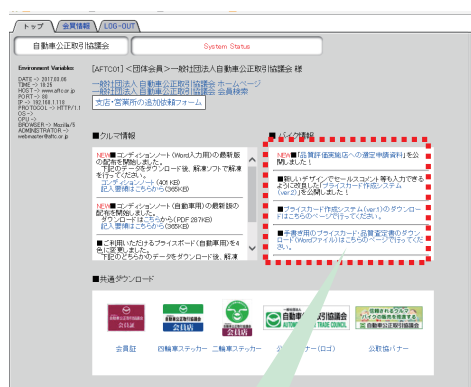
トップ　会員情報　LOG-OUT

自動車公正取引協議会　System Status

Environment Variables
DATE -> 2017.03.09
TIME -> 19:25
HOST -> www.aftc.or.jp
PORT -> 80
IP -> 192.168.1.110
PROTOCOL -> HTTP/1.1
OS ->
CPU ->
BROWSER -> Mozilla/5
ADMINISTRATOR ->
webmaster@aftc.or.jp

[AFTC01] <[団体会員] >一般社団法人自動車公正取引協議会 様

一般社団法人自動車公正取引協議会 ホームページ
一般社団法人自動車公正取引協議会 会員検索
支店・営業所の追加依頼フォーム

■クルマ情報

NEW■コンディションノート(Word入力用)の最新版の配布を開始しました。下記のボタンからダウンロード後、解凍ソフトで解凍を行ってください。
コンディションノートは(40KB)
記入要領はこちらから(365KB)

NEW■コンディションノート(自動車用)の最新版の配布を開始しました。ダウンロードはこちらから(PDF 287KB)
記入要領はこちらから(365KB)

■ご利用いただけるプライスボード(自動車用)をを更新しました。
下記のどちらかのデータをダウンロード後、解凍

■バイク情報

NEW■「品質評価販売店への選定申請資料」を公開しました!

■新しいデザインでセールスコメント等も入力できるように改良した「プライスカード作成システム(ver.2)」を公開しました!

■プライスカード作成システム(ver.1)のダウンロードはこちらのページで行ってください。

■手書き用のプライスカード・品質鑑定書のダウンロード(Wordファイル)はこちらのページで行ってください。

■共通ダウンロード

会員証　四輪車ステッカー　二輪車ステッカー　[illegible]ー(ロゴ)　公取協バナー

自動車公正取引協議会　会員店
自動車公正取引協議会　会員店
自動車公正取引協議会　AUTOMOBILE FAIR TRADE COUNCIL
お客様にまたとない バイクの販売を推進する 自動車公正取引協議会